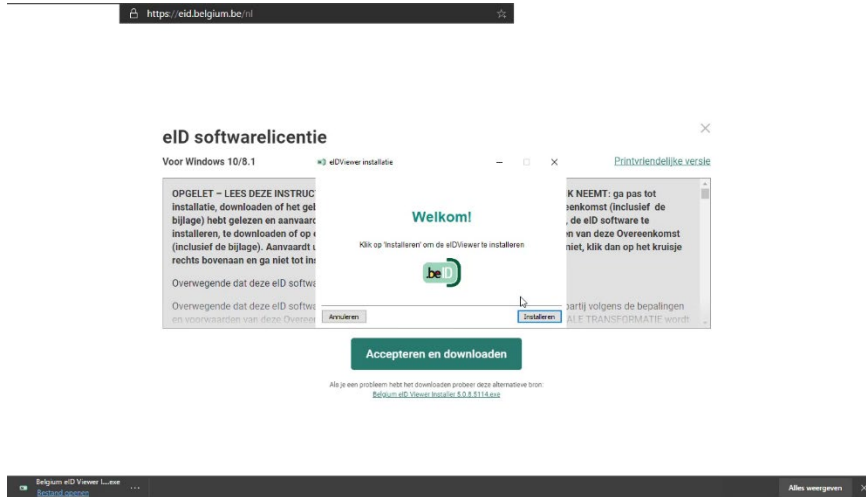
https://eid.belgium.be/nl

eID softwarelicentie

Voor Windows 10/8.1

Printvriendelijke versie

OPGELET – LEES DEZE INSTRUCT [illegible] K NEEMT: ga pas tot installatie, downloaden of het gel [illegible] eenkomst (inclusief de bijlage) hebt gelezen en aanvaard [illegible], de eID software te installeren, te downloaden of op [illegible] n van deze Overeenkomst (inclusief de bijlage). Aanvaardt u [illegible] niet, klik dan op het kruisje rechts bovenaan en ga niet tot ins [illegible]

Overwegende dat deze eID softw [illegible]

Overwegende dat deze eID softw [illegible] partij volgens de bepalingen en voorwaarden van deze Overeen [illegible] ALE TRANSFORMATIE wordt

eIDViewer installatie

Welkom!

Klik op 'Installeren' om de eIDViewer te installeren

.beID

Annuleren

Installeren

Accepteren en downloaden

Als je een probleem hebt het downloaden probeer deze alternatieve bron:
Belgium eID Viewer Installer 5.0.8.5114.exe

Belgium eID Viewer I....exe
Bestand openen

Alles weergeven